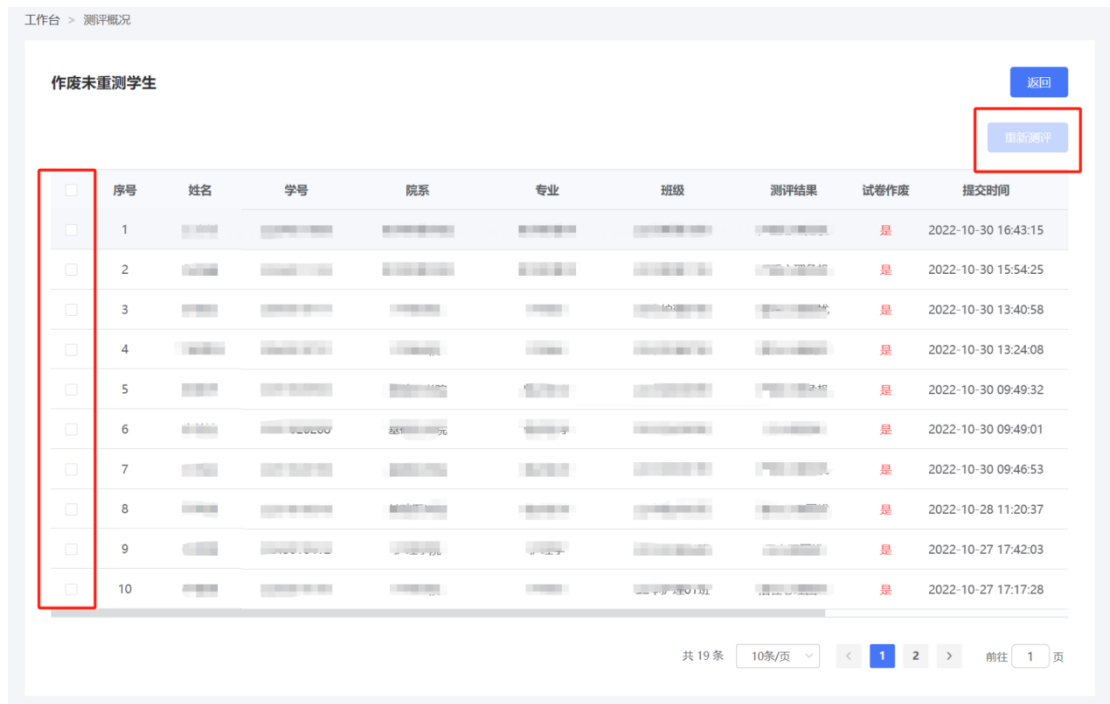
工作台 > 测评概况

作废未重测学生

返回

重新测评

| 序号 | 姓名 | 学号 | 院系 | 专业 | 班级 | 测评结果 | 试卷作废 | 提交时间 |
|---|---|---|---|---|---|---|---|---|
| 1 | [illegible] | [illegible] | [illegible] | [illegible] | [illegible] | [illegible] | 是 | 2022-10-30 16:43:15 |
| 2 | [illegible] | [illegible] | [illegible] | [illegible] | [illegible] | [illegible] | 是 | 2022-10-30 15:54:25 |
| 3 | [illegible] | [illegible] | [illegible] | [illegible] | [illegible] | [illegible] | 是 | 2022-10-30 13:40:58 |
| 4 | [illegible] | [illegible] | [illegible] | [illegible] | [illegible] | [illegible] | 是 | 2022-10-30 13:24:08 |
| 5 | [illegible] | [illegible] | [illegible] | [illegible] | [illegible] | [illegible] | 是 | 2022-10-30 09:49:32 |
| 6 | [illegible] | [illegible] | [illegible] | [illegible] | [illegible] | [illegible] | 是 | 2022-10-30 09:49:01 |
| 7 | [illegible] | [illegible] | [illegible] | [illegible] | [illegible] | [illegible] | 是 | 2022-10-30 09:46:53 |
| 8 | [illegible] | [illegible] | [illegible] | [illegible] | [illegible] | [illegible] | 是 | 2022-10-28 11:20:37 |
| 9 | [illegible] | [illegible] | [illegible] | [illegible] | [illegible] | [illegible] | 是 | 2022-10-27 17:42:03 |
| 10 | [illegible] | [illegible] | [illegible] | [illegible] | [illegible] | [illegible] | 是 | 2022-10-27 17:17:28 |

共 19 条 10条/页 < 1 2 > 前往 1 页